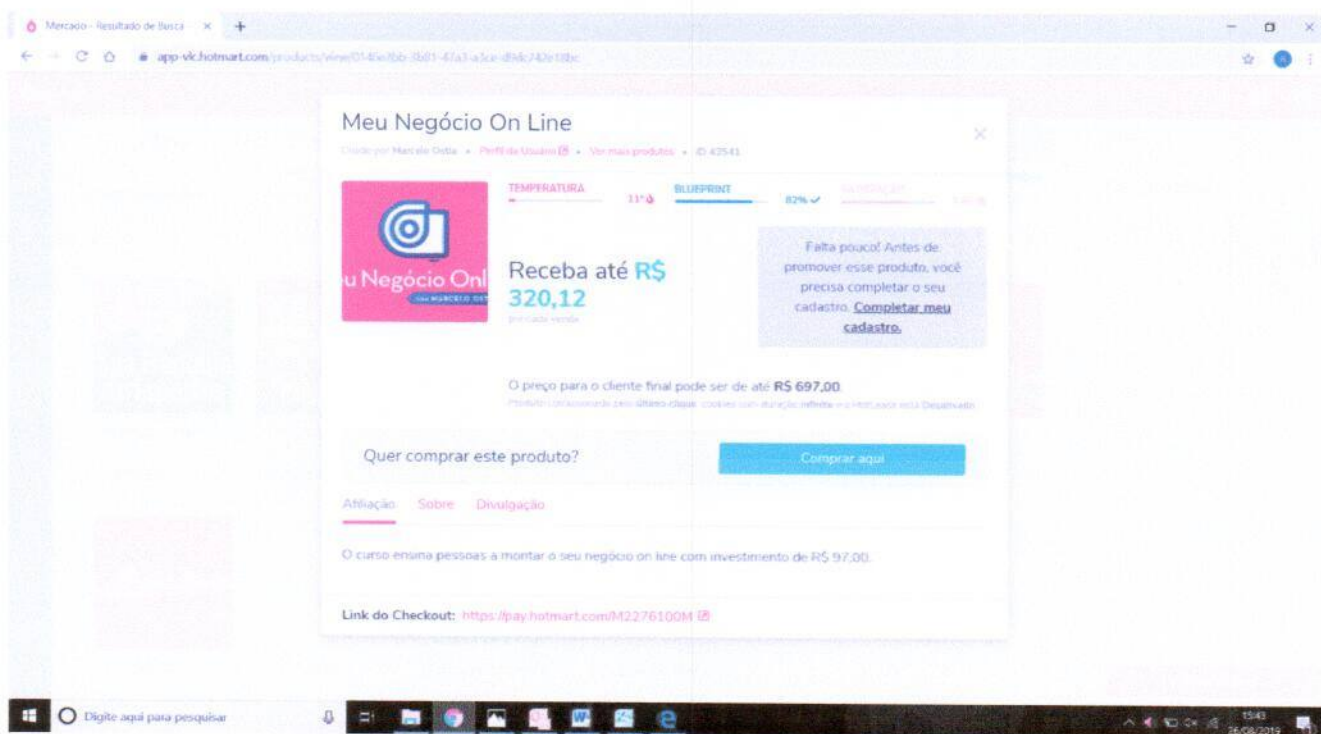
Mercado - Resultado de Busca ×

app-vlc.hotmart.com/products/view/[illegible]

Meu Negócio On Line

Criado por Marcelo Ostia • Perfil do Usuário • Ver mais produtos • ID 42541

TEMPERATURA 11° BLUEPRINT 82% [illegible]

u Negócio Onl

Receba até R$ 320,12

por cada venda

Falta pouco! Antes de promover esse produto, você precisa completar o seu cadastro. Completar meu cadastro.

O preço para o cliente final pode ser de até R$ 697,00.

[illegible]

Quer comprar este produto?

Comprar aqui

Afiliação Sobre Divulgação

O curso ensina pessoas a montar o seu negócio on line com investimento de R$ 97,00.

Link do Checkout: https://pay.hotmart.com/M2276100M

Digite aqui para pesquisar

15:43 26/08/2019